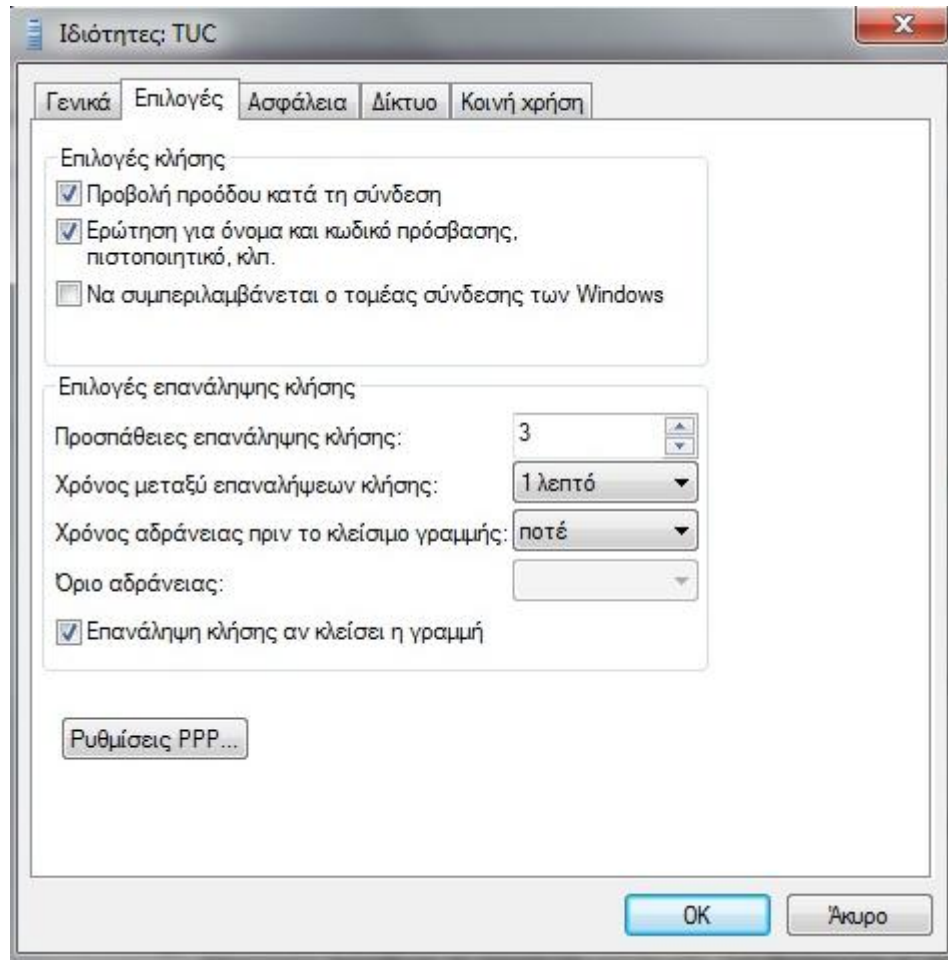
Ιδιότητες: TUC

Γενικά
Επιλογές
Ασφάλεια
Δίκτυο
Κοινή χρήση

Επιλογές κλήσης
Προβολή προόδου κατά τη σύνδεση
Ερώτηση για όνομα και κωδικό πρόσβασης, πιστοποιητικό, κλπ.
Να συμπεριλαμβάνεται ο τομέας σύνδεσης των Windows

Επιλογές επανάληψης κλήσης
Προσπάθειες επανάληψης κλήσης: 3
Χρόνος μεταξύ επαναλήψεων κλήσης: 1 λεπτό
Χρόνος αδράνειας πριν το κλείσιμο γραμμής: ποτέ
Όριο αδράνειας:
Επανάληψη κλήσης αν κλείσει η γραμμή

Ρυθμίσεις PPP...

OK
Άκυρο